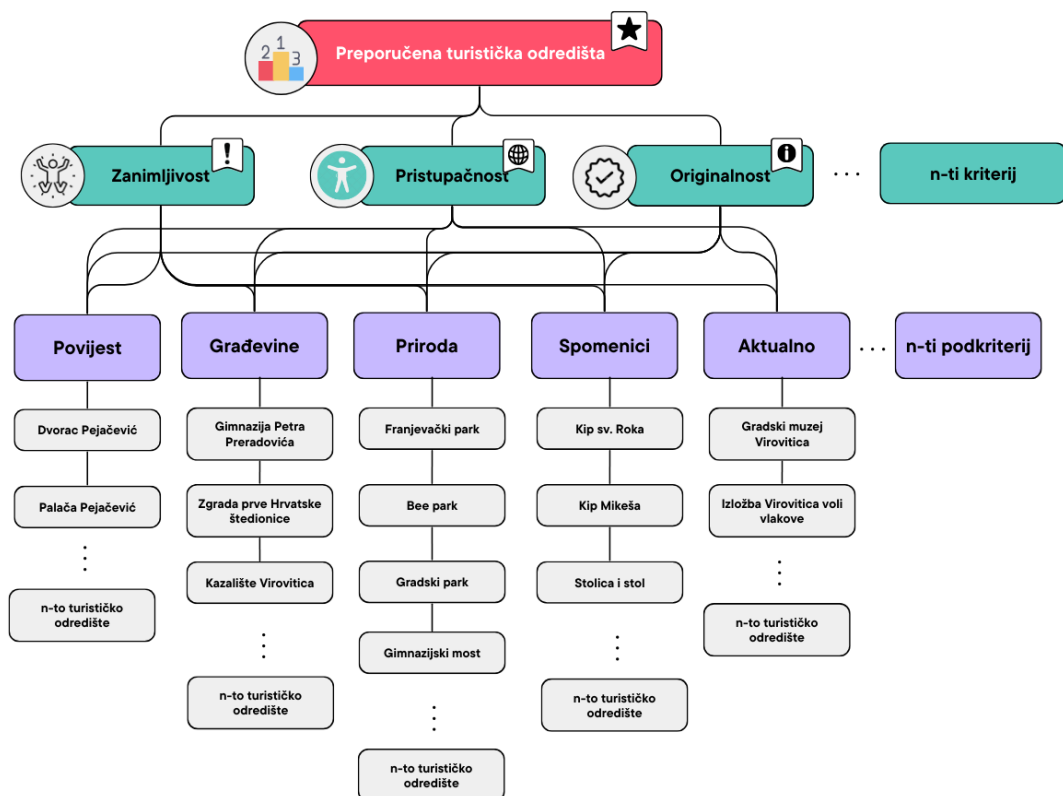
2 1 3

Preporučena turistička odredišta

Zanimljivost

Pristupačnost

Originalnost

...

n-ti kriterij

Povijest

Dvorac Pejačević

Palača Pejačević

⋮

n-to turističko odredište

Građevine

Gimnazija Petra Preradovića

Zgrada prve Hrvatske štedionice

Kazalište Virovitica

⋮

n-to turističko odredište

Priroda

Franjevački park

Bee park

Gradski park

Gimnazijski most

⋮

n-to turističko odredište

Spomenici

Kip sv. Roka

Kip Mikeša

Stolica i stol

⋮

n-to turističko odredište

Aktualno

Gradski muzej Virovitica

Izložba Virovitica voli vlakove

⋮

n-to turističko odredište

...

n-ti podkriterij